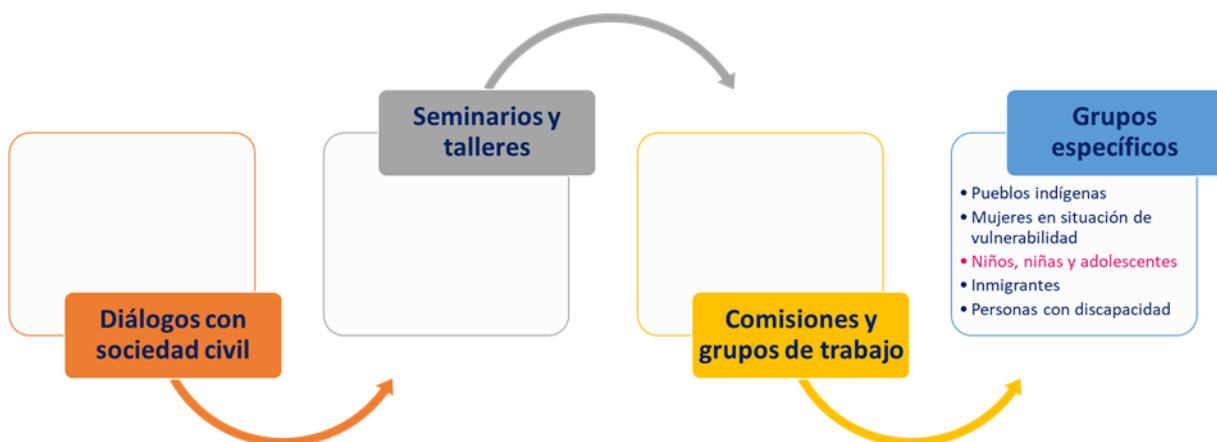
Diálogos con sociedad civil

Seminarios y talleres

Comisiones y grupos de trabajo

Grupos específicos

- Pueblos indígenas
- Mujeres en situación de vulnerabilidad
- Niños, niñas y adolescentes
- Inmigrantes
- Personas con discapacidad